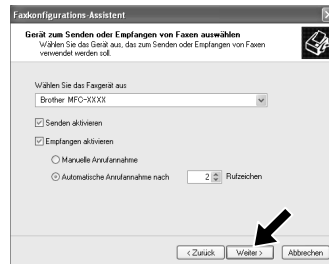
Faxkonfigurations-Assistent

Gerät zum Senden oder Empfangen von Faxen auswählen
Wählen Sie das Gerät aus, das zum Senden oder Empfangen von Faxen verwendet werden soll.

Wählen Sie das Faxgerät aus

Brother MFC-XXXX

Senden aktivieren

Empfangen aktivieren

Manuelle Anrufannahme

Automatische Anrufannahme nach 2 Rufzeichen

< Zurück Weiter > Abbrechen